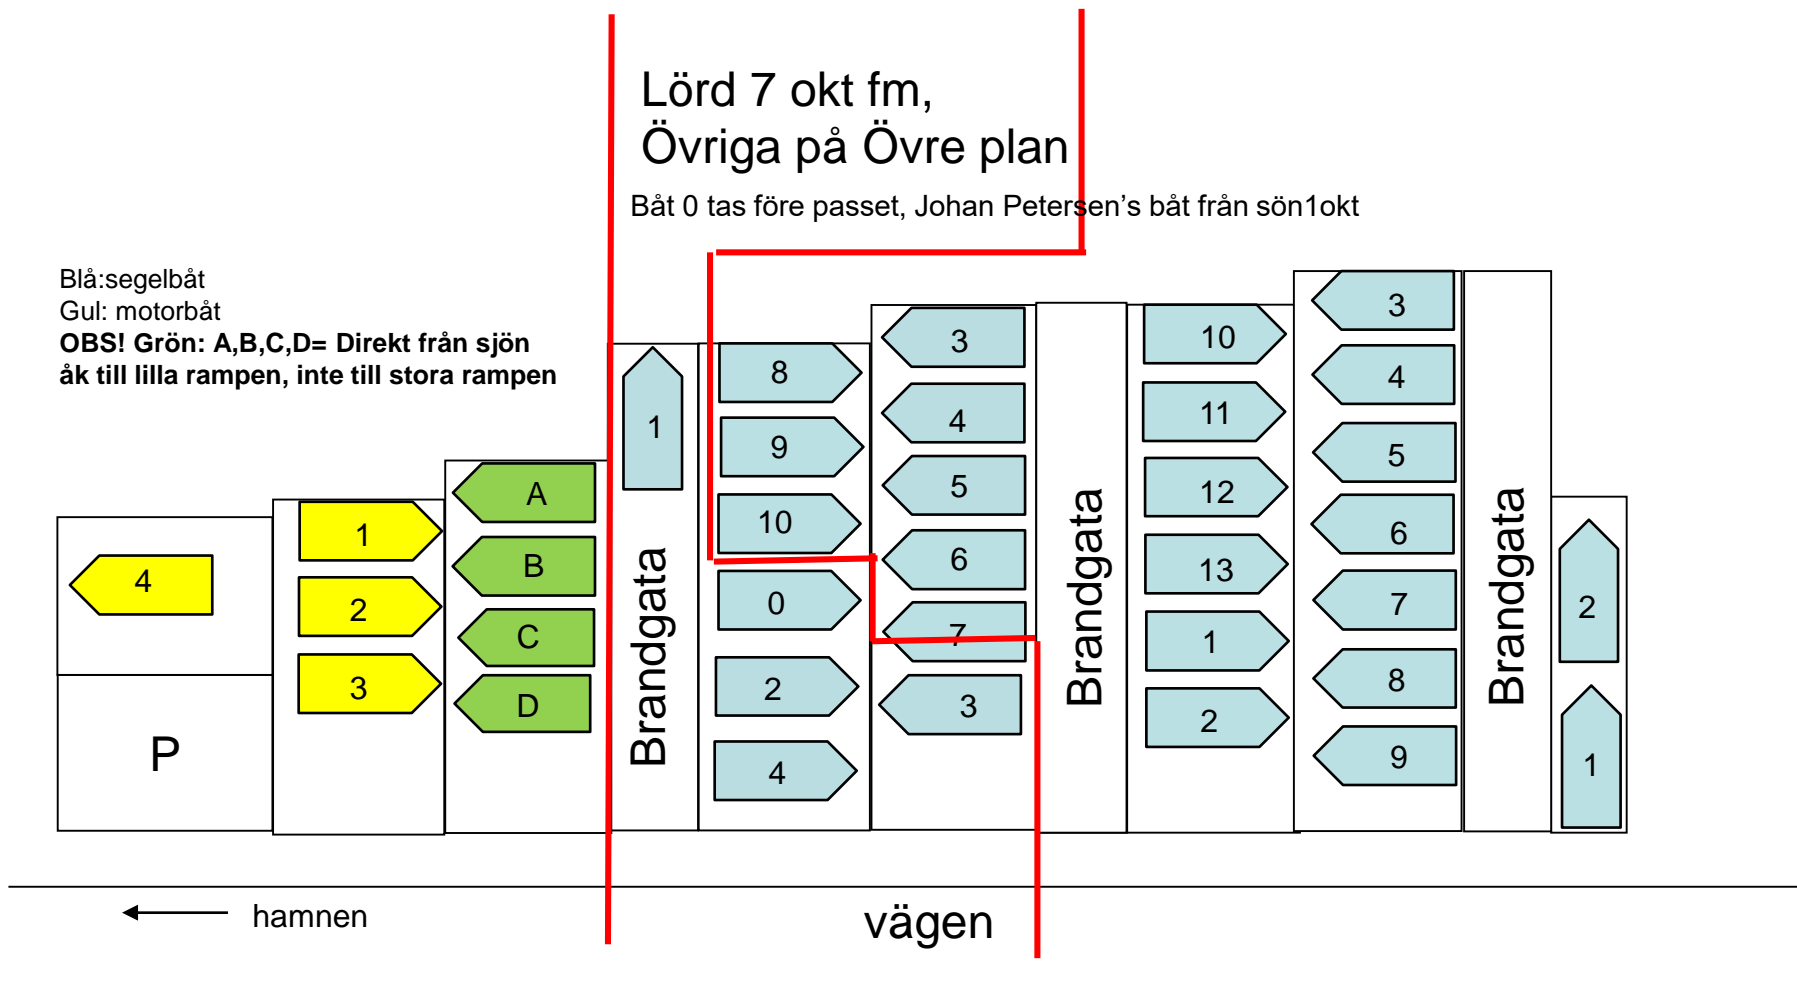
Lörd 7 okt fm,
Övriga på Övre plan

Båt 0 tas före passet, Johan Petersen's båt från sön1okt

Blå:segelbåt
Gul: motorbåt
**OBS! Grön: A,B,C,D= Direkt från sjön åk till lilla rampen, inte till stora rampen**

4

P

1
2
3

A
B
C
D

1

Brandgata

8
9
10
0
2
4

3
4
5
6
7
3

Brandgata

10
11
12
13
1
2

3
4
5
6
7
8
9

Brandgata

2
1

hamnen

vägen